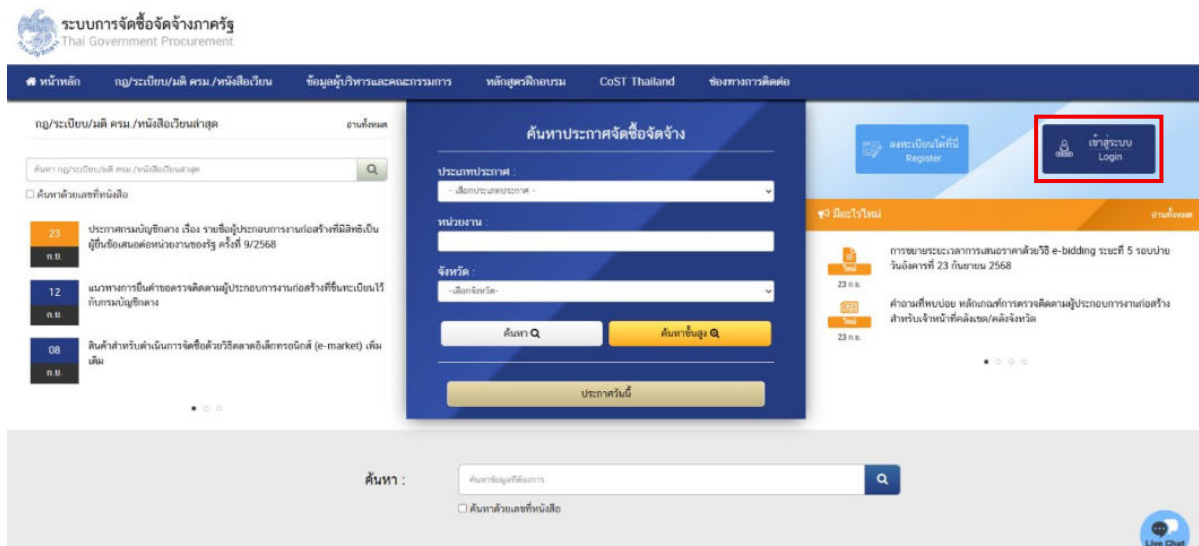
ระบบการจัดซื้อจัดจ้างภาครัฐ
Thai Government Procurement

หน้าหลัก กฎ/ระเบียบ/มติ ครม./หนังสือเวียน ข้อมูลผู้บริหารและคณะกรรมการ หลักสูตรฝึกอบรม CoST Thailand ช่องทางการติดต่อ

กฎ/ระเบียบ/มติ ครม./หนังสือเวียนล่าสุด อ่านทั้งหมด

ค้นหา กฎ/ระเบียบ/มติ ครม./หนังสือเวียนล่าสุด

☐ ค้นหาด้วยเลขที่หนังสือ

23 ก.ย. ประกาศกรมบัญชีกลาง เรื่อง รายชื่อผู้ประกอบการงานก่อสร้างที่มีสิทธิเป็นผู้ยื่นข้อเสนอต่อหน่วยงานของรัฐ ครั้งที่ 9/2568

12 ก.ย. แนวทางการขึ้นค่าขอตรวจติดตามผู้ประกอบการงานก่อสร้างที่ขึ้นทะเบียนไว้กับกรมบัญชีกลาง

08 ก.ย. สินค้าสำหรับดำเนินการจัดซื้อด้วยวิธีตลาดอิเล็กทรอนิกส์ (e-market) เพิ่มเติม

ค้นหาประกาศจัดซื้อจัดจ้าง

ประเภทประกาศ :
- เลือกประเภทประกาศ -

หน่วยงาน :

จังหวัด :
-เลือกจังหวัด-

ค้นหา

ค้นหาขั้นสูง

ประกาศวันนี้

ลงทะเบียนได้ที่นี่
Register

เข้าสู่ระบบ
Login

มีอะไรใหม่ อ่านทั้งหมด

ใหม่ 23 ก.ย. การขยายระยะเวลาการเสนอราคาด้วยวิธี e-bidding ระยะที่ 5 รอบปาย วันอังคารที่ 23 กันยายน 2568

ใหม่ 23 ก.ย. คำถามที่พบบ่อย หลักเกณฑ์การตรวจติดตามผู้ประกอบการงานก่อสร้าง สำหรับเจ้าหน้าที่คลังเขต/คลังจังหวัด

ค้นหา :

ค้นหาข้อมูลที่ต้องการ

☐ ค้นหาด้วยเลขที่หนังสือ

Live Chat